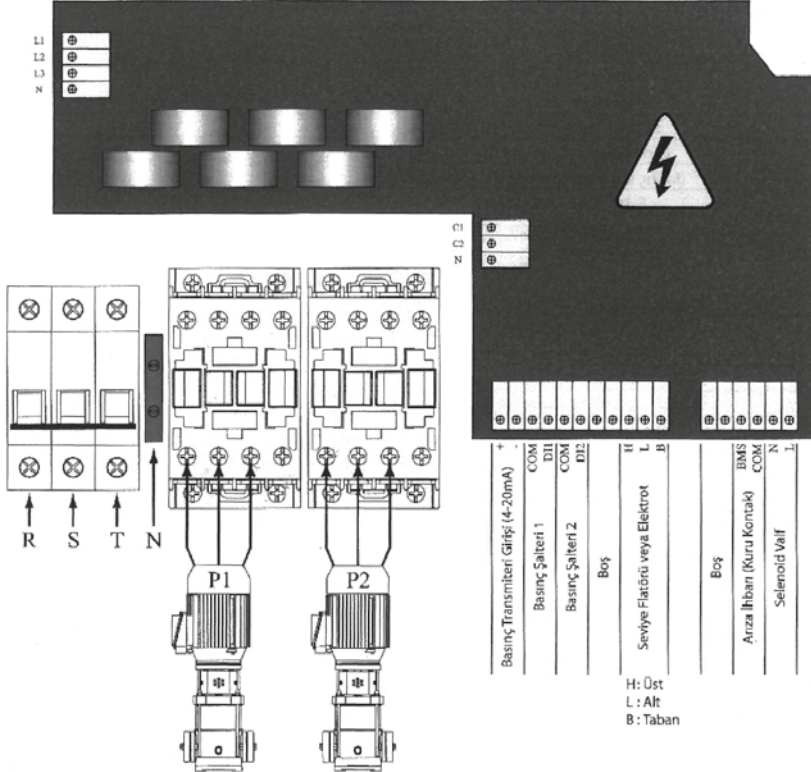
L1
L2
L3
N

C1
C2
N

+
-
Basınç Transmiteri Girişi (4-20mA)
COM
DI1
Basınç Şalteri 1
COM
DI2
Basınç Şalteri 2
Boş
H
L
B
Seviye Flatörü veya Elektrot
Boş
BMS
COM
Arıza İhbarı (Kuru Kontak)
N
L
Selenoid Valf

R S T N

P1 P2

H: Üst
L : Alt
B : Taban